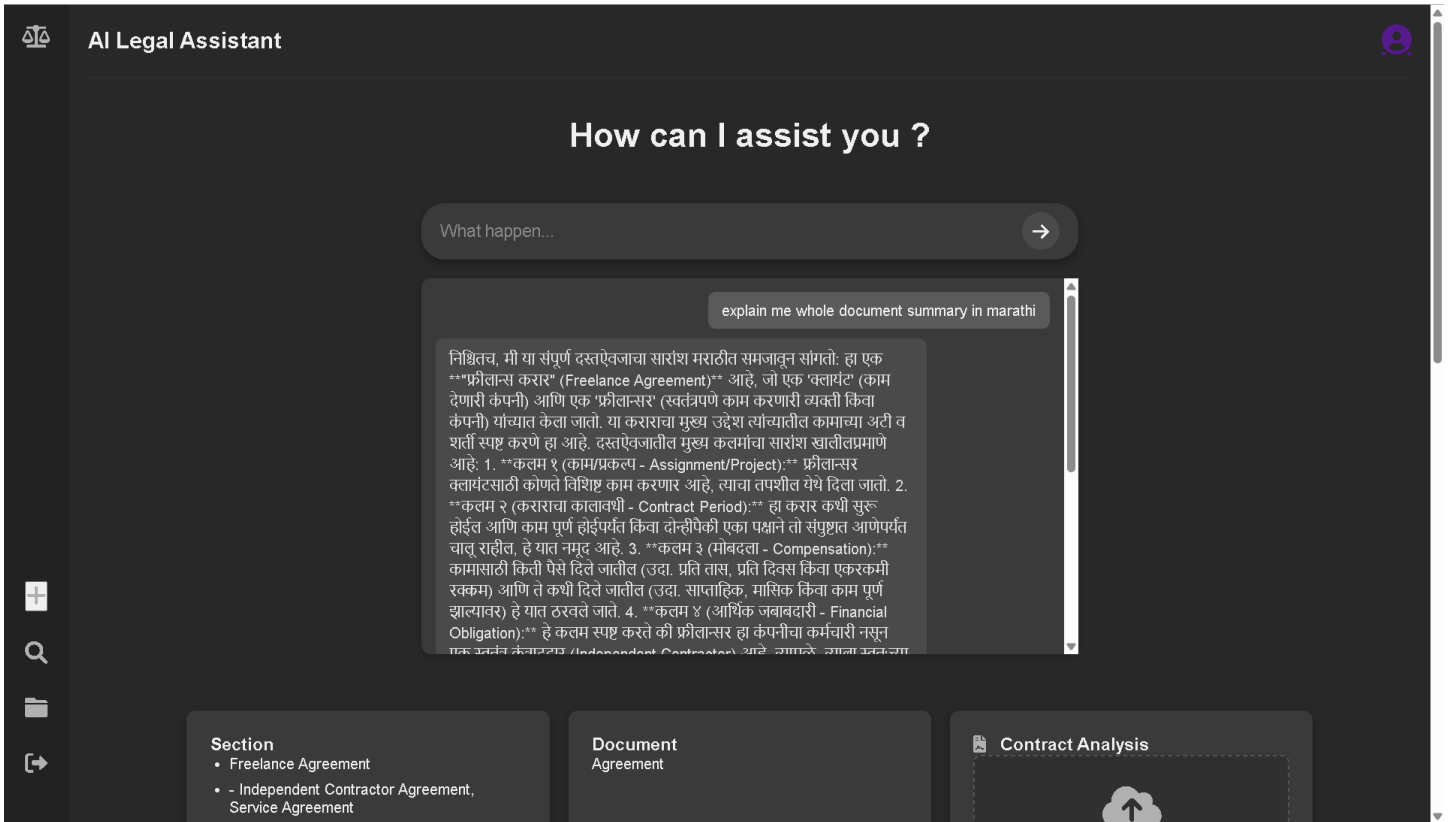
AI Legal Assistant

How can I assist you ?

What happen...

explain me whole document summary in marathi

निश्चितच, मी या संपूर्ण दस्तऐवजाचा सारांश मराठीत समजावून सांगतो: हा एक **"फ्रीलान्स करार" (Freelance Agreement)** आहे, जो एक 'क्लायंट' (काम देणारी कंपनी) आणि एक 'फ्रीलान्सर' (स्वतंत्रपणे काम करणारी व्यक्ती किंवा कंपनी) यांच्यात केला जातो. या कराराचा मुख्य उद्देश त्यांच्यातील कामाच्या अटी व शर्ती स्पष्ट करणे हा आहे. दस्तऐवजातील मुख्य कलमांचा सारांश खालीलप्रमाणे आहे: 1. **कलम १ (काम/प्रकल्प - Assignment/Project):** फ्रीलान्सर क्लायंटसाठी कोणते विशिष्ट काम करणार आहे, त्याचा तपशील येथे दिला जातो. 2. **कलम २ (कराराचा कालावधी - Contract Period):** हा करार कधी सुरू होईल आणि काम पूर्ण होईपर्यंत किंवा दोन्हीपैकी एका पक्षाने तो संपुष्टात आणेपर्यंत चालू राहील, हे यात नमूद आहे. 3. **कलम ३ (मोबदला - Compensation):** कामासाठी किती पैसे दिले जातील (उदा. प्रति तास, प्रति दिवस किंवा एकरकमी रक्कम) आणि ते कधी दिले जातील (उदा. साप्ताहिक, मासिक किंवा काम पूर्ण झाल्यावर) हे यात ठरवले जाते. 4. **कलम ४ (आर्थिक जबाबदारी - Financial Obligation):** हे कलम स्पष्ट करते की फ्रीलान्सर हा कंपनीचा कर्मचारी नसून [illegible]

Section
• Freelance Agreement
• - Independent Contractor Agreement, Service Agreement

Document
Agreement

Contract Analysis